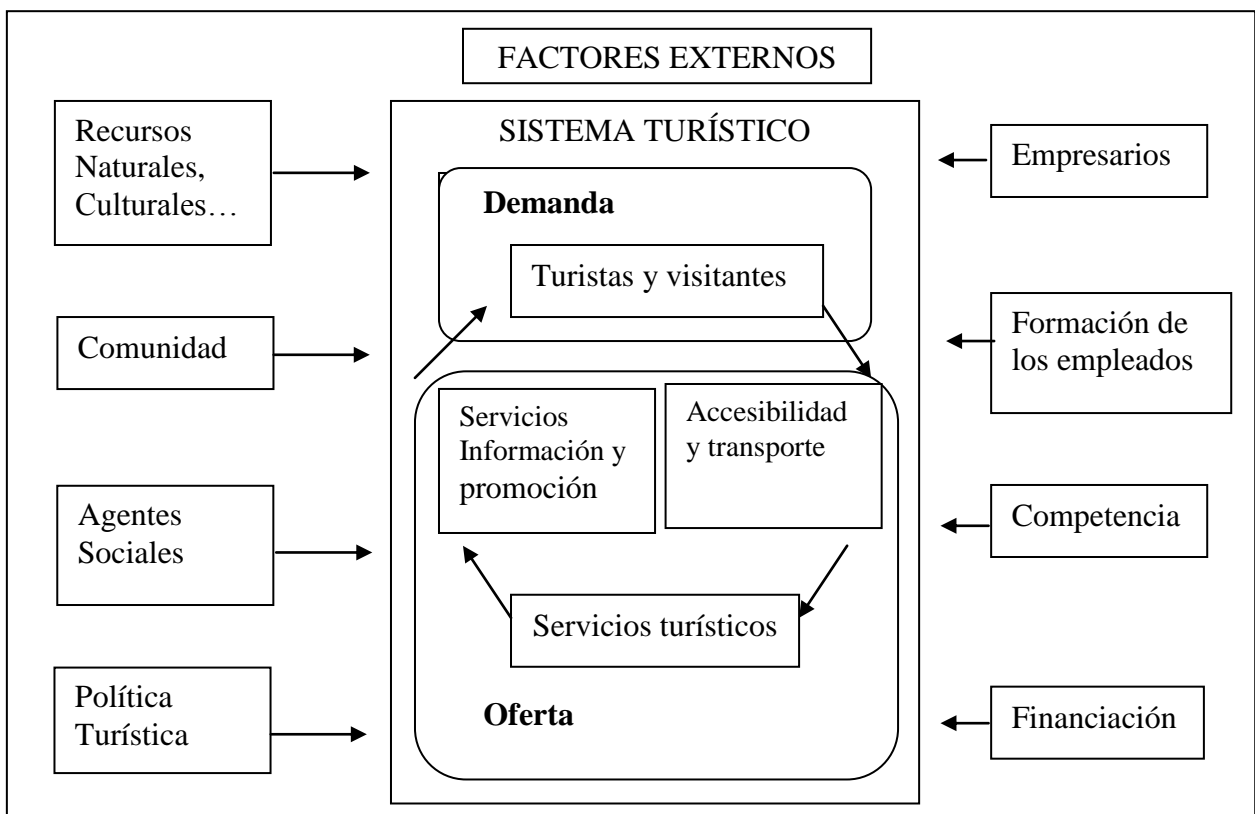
FACTORES EXTERNOS

Recursos Naturales, Culturales…

SISTEMA TURÍSTICO

Empresarios

**Demanda**

Turistas y visitantes

Comunidad

Formación de los empleados

Servicios Información y promoción

Accesibilidad y transporte

Agentes Sociales

Competencia

Servicios turísticos

Política Turística

**Oferta**

Financiación